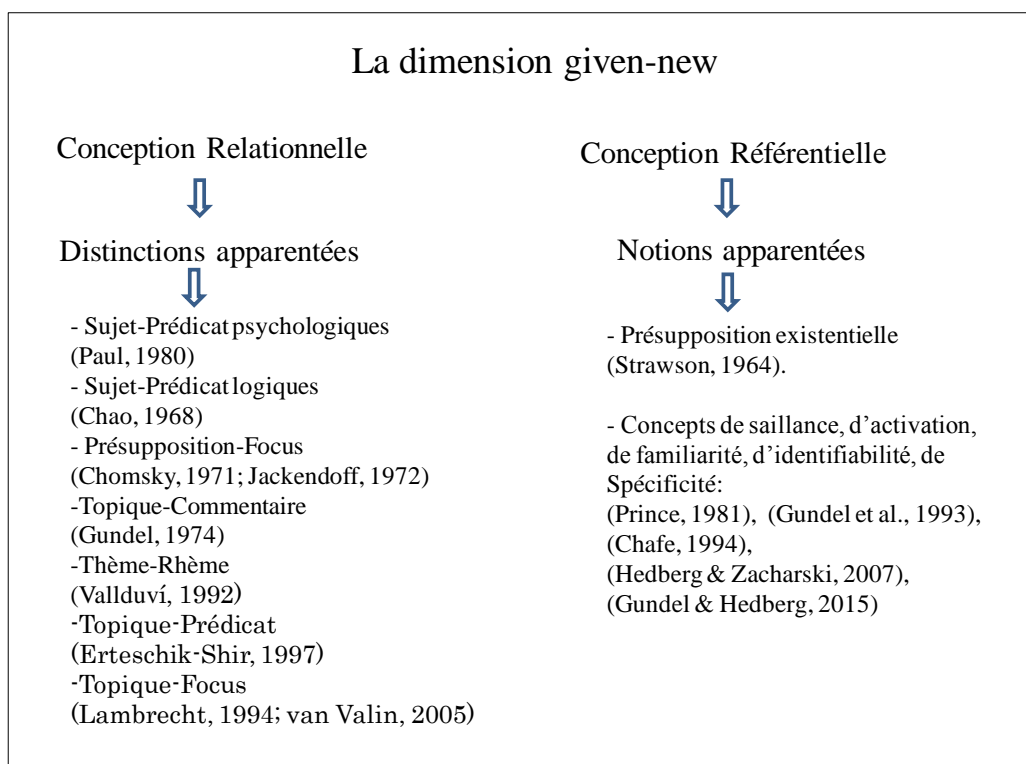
La dimension given-new

Conception Relationnelle

Distinctions apparentées

- Sujet-Prédicat psychologiques (Paul, 1980)
- Sujet-Prédicat logiques (Chao, 1968)
- Présupposition-Focus (Chomsky, 1971; Jackendoff, 1972)
-Topique-Commentaire (Gundel, 1974)
-Thème-Rhème (Vallduví, 1992)
-Topique-Prédicat (Erteschik-Shir, 1997)
-Topique-Focus (Lambrecht, 1994; van Valin, 2005)

Conception Référentielle

Notions apparentées

- Présupposition existentielle (Strawson, 1964).

- Concepts de saillance, d'activation, de familiarité, d'identifiabilité, de Spécificité:
(Prince, 1981), (Gundel et al., 1993), (Chafe, 1994),
(Hedberg & Zacharski, 2007),
(Gundel & Hedberg, 2015)